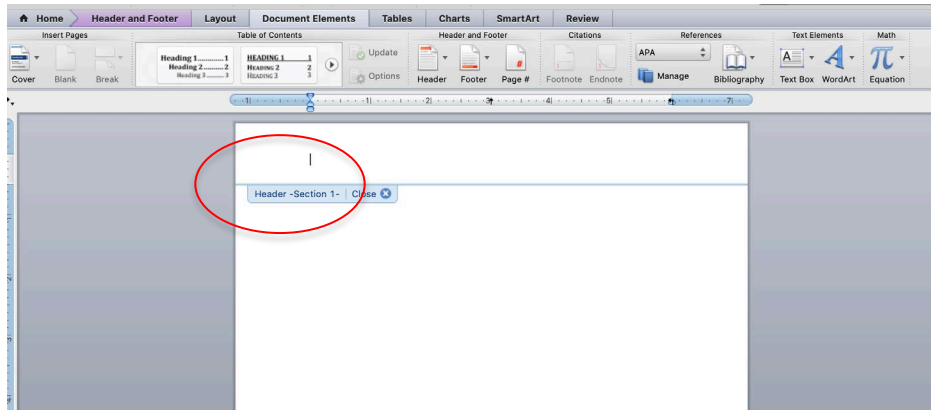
Home | Header and Footer | Layout | Document Elements | Tables | Charts | SmartArt | Review

Insert Pages
Cover | Blank | Break

Table of Contents
Heading 1 ........ 1
Heading 2 ........ 2
Heading 3 ........ 3
HEADING 1 1
HEADING 2 2
HEADING 3 3
Update
Options

Header and Footer
Header | Footer | Page #

Citations
Footnote | Endnote

References
APA
Manage
Bibliography

Text Elements
Text Box | WordArt

Math
Equation

1 1 2 3 4 5 6 7

Header -Section 1- | Close